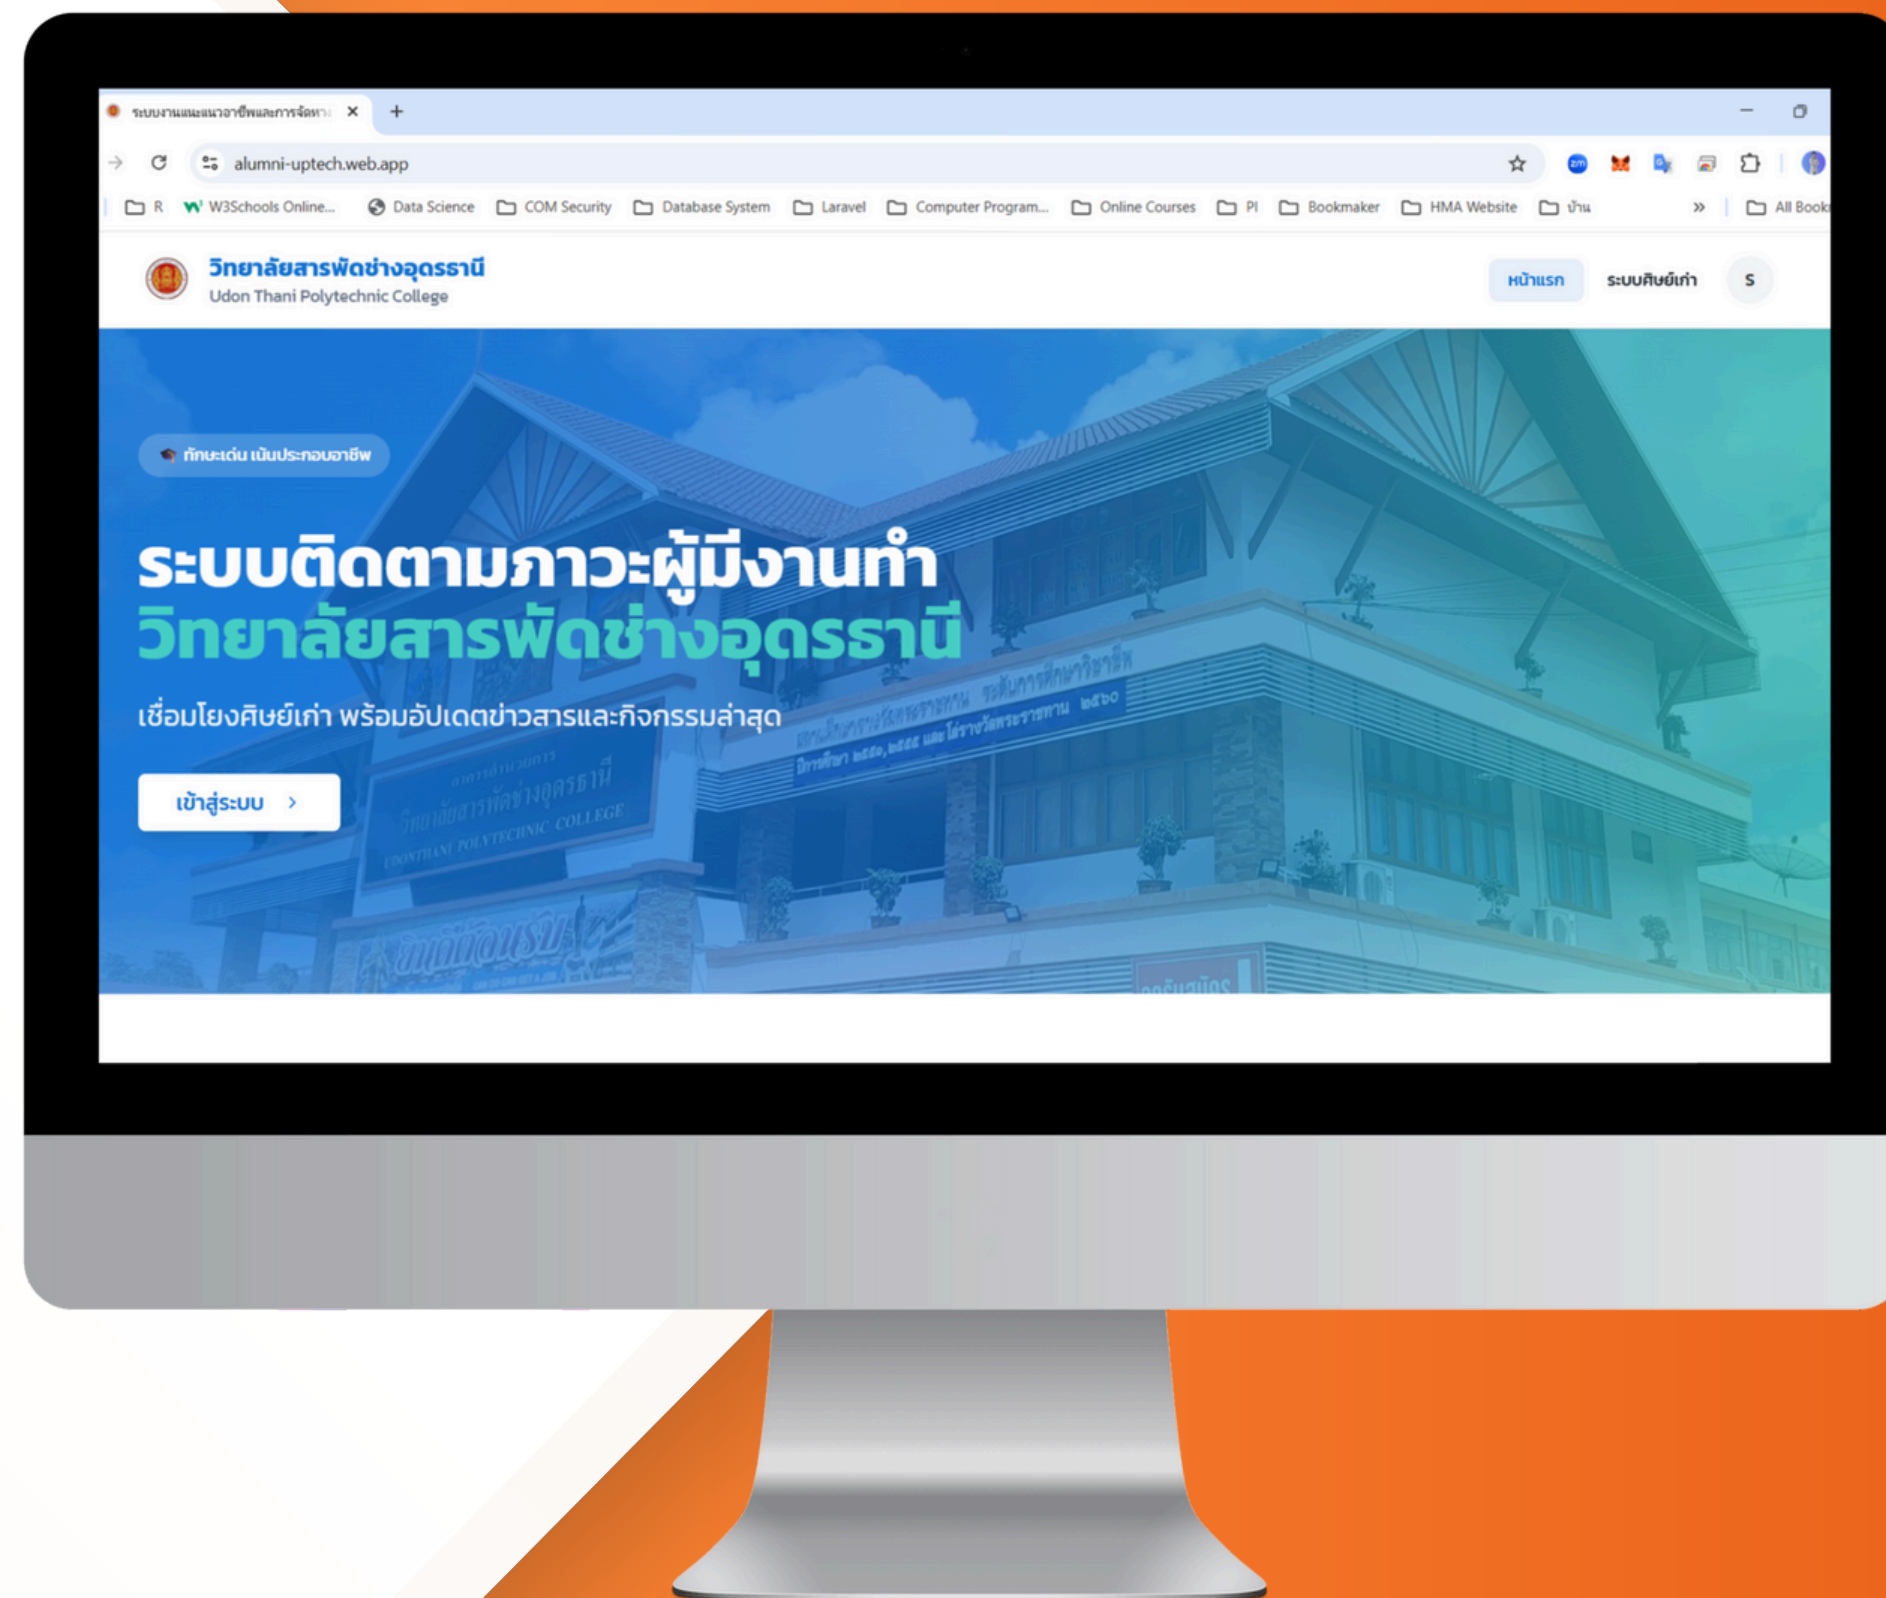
ระบบงานแนะแนวอาชีพและการจัดหา

alumni-uptech.web.app

R W3Schools Online... Data Science COM Security Database System Laravel Computer Program... Online Courses PI Bookmaker HMA Website บ้าน » All Book

วิทยาลัยสารพัดช่างอุดรธานี
Udon Thani Polytechnic College

หน้าแรก ระบบศิษย์เก่า S

ทักษะเด่น เน้นประกอบอาชีพ

ระบบติดตามภาวะผู้มีงานทำ
วิทยาลัยสารพัดช่างอุดรธานี

เชื่อมโยงศิษย์เก่า พร้อมอัปเดตข่าวสารและกิจกรรมล่าสุด

เข้าสู่ระบบ ›